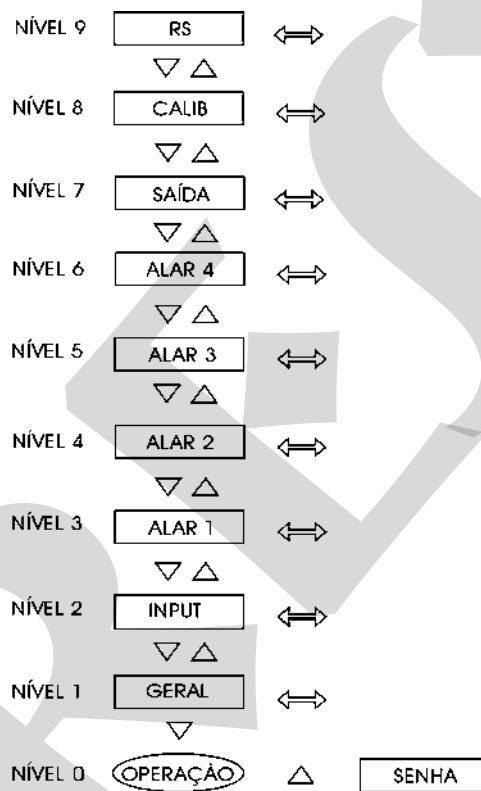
NÍVEL 9 RS ⟺
▽ △
NÍVEL 8 CALIB ⟺
▽ △
NÍVEL 7 SAÍDA ⟺
▽ △
NÍVEL 6 ALAR 4 ⟺
▽ △
NÍVEL 5 ALAR 3 ⟺
▽ △
NÍVEL 4 ALAR 2 ⟺
▽ △
NÍVEL 3 ALAR 1 ⟺
▽ △
NÍVEL 2 INPUT ⟺
▽ △
NÍVEL 1 GERAL ⟺
▽
NÍVEL 0 OPERAÇÃO △ SENHA